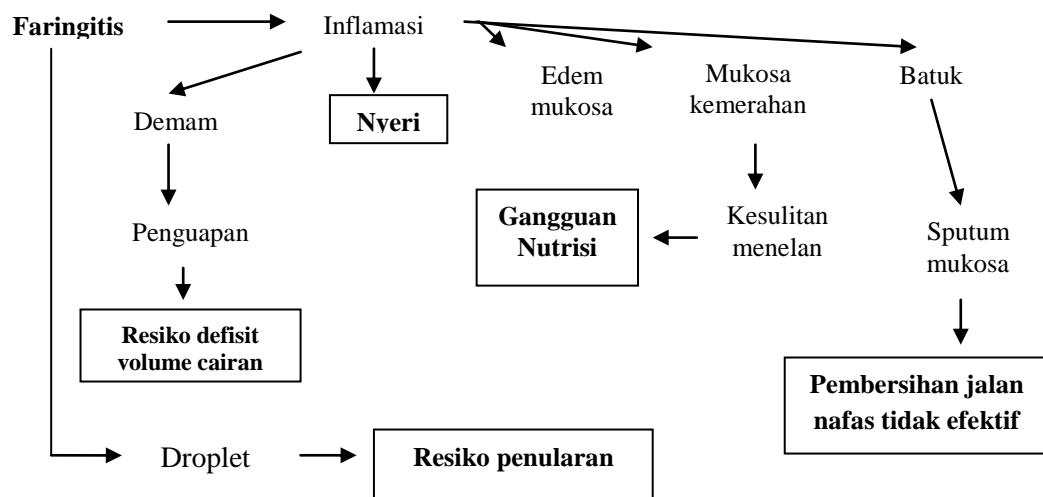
Faringitis

Inflamasi

Demam

Nyeri

Edem mukosa

Mukosa kemerahan

Batuk

Penguapan

Gangguan Nutrisi

Kesulitan menelan

Sputum mukosa

Resiko defisit volume cairan

Pembersihan jalan nafas tidak efektif

Droplet

Resiko penularan